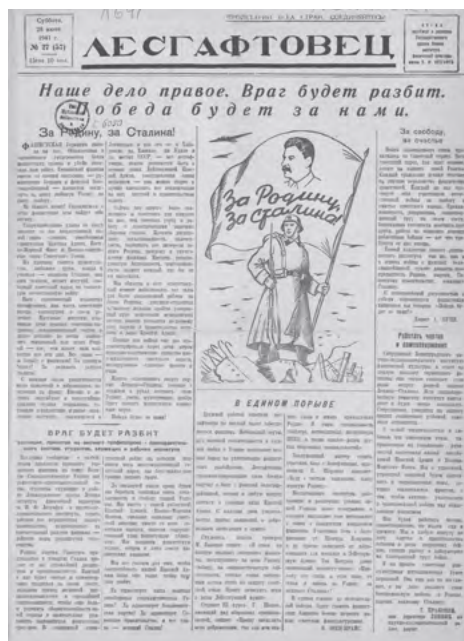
Суббота, 28 июня 1941 г. № 27 (55)

ПРОЛЕТАРИИ ВСЕХ СТРАН, СОЕДИНЯЙТЕСЬ!

ЛЕСГАФТОВЕЦ

Наше дело правое. Враг будет разбит. Победа будет за нами.

За Родину, за Сталина!

За Родину, за Сталина!

В ЕДИНОМ ПОРЫВЕ

ВРАГ БУДЕТ РАЗБИТ

За свободу, за счастье

Работать честно и самоотверженно

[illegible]